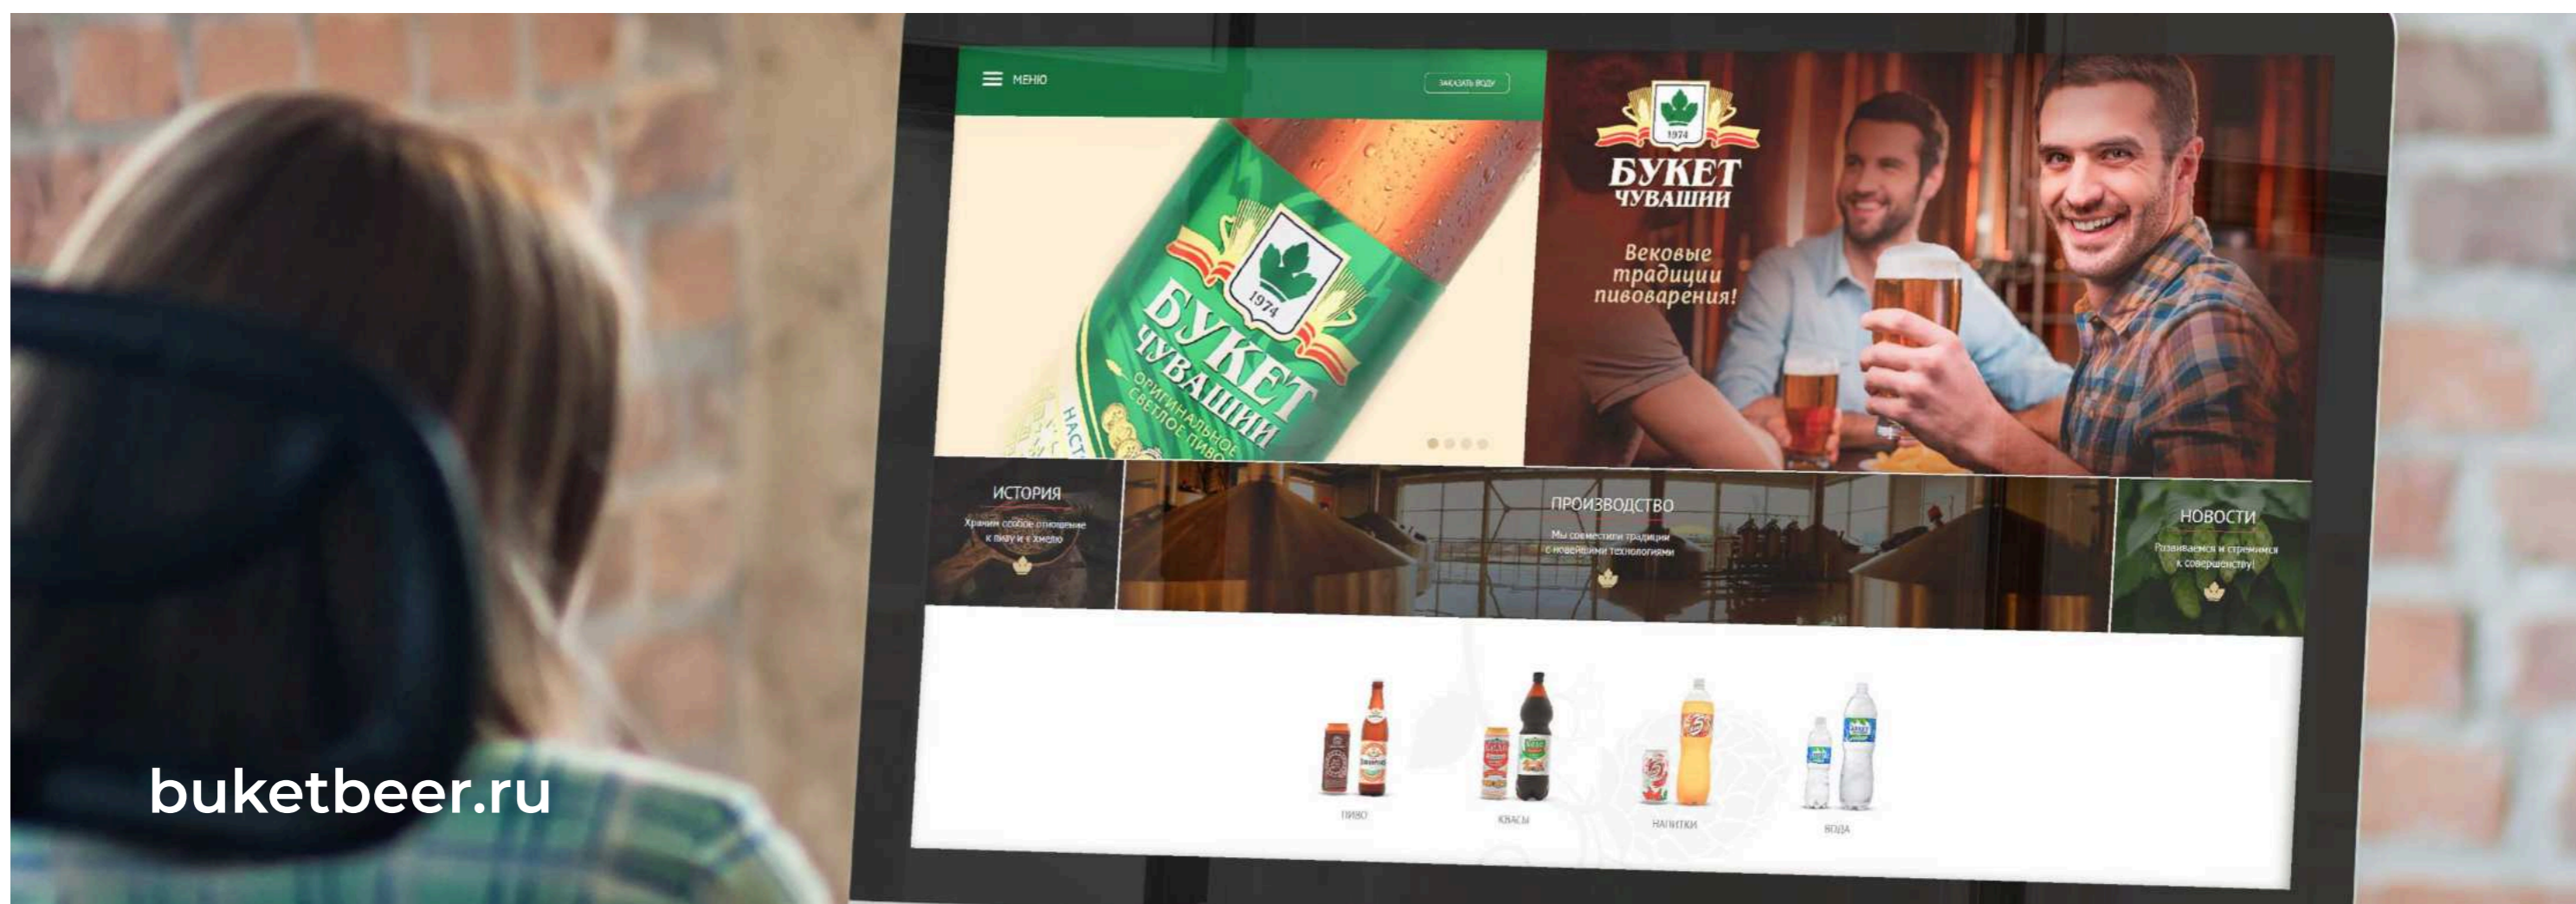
МЕНЮ

ЗАКАЗАТЬ ВОДУ

1974
БУКЕТ
ЧУВАШИИ
ОРИГИНАЛЬНОЕ
СВЕТЛОЕ ПИВО
НАСТ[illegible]

1974
БУКЕТ
ЧУВАШИИ

Вековые
традиции
пивоварения!

ИСТОРИЯ
Храним особое отношение к пиву и к хмелю

ПРОИЗВОДСТВО
Мы совместили традиции с новейшими технологиями

НОВОСТИ
Развиваемся и стремимся к совершенству!

ПИВО

КВАСЫ

НАПИТКИ

ВОДА

buketbeer.ru